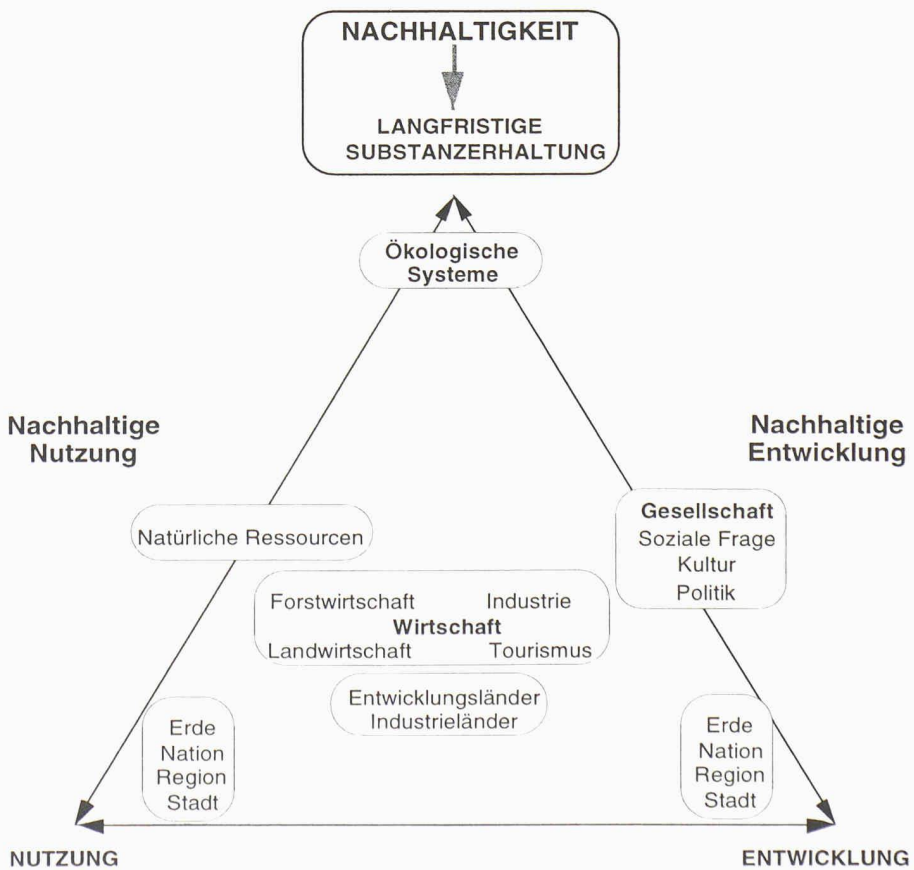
NACHHALTIGKEIT

LANGFRISTIGE SUBSTANZERHALTUNG

Ökologische Systeme

Nachhaltige Nutzung

Nachhaltige Entwicklung

Natürliche Ressourcen

Gesellschaft
Soziale Frage
Kultur
Politik

Forstwirtschaft Industrie
Wirtschaft
Landwirtschaft Tourismus

Entwicklungsländer
Industrieländer

Erde
Nation
Region
Stadt

Erde
Nation
Region
Stadt

NUTZUNG

ENTWICKLUNG